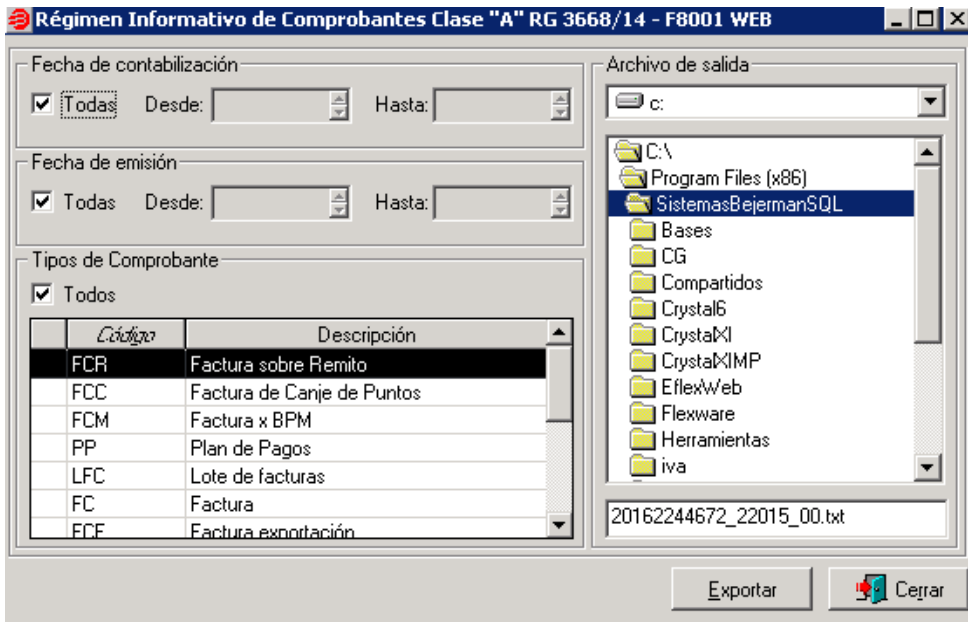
Régimen Informativo de Comprobantes Clase "A" RG 3668/14 - F8001 WEB

Fecha de contabilización
Todas Desde: Hasta:

Fecha de emisión
Todas Desde: Hasta:

Tipos de Comprobante
Todos

| | Código | Descripción |
|---|---|---|
| | FCR | Factura sobre Remito |
| | FCC | Factura de Canje de Puntos |
| | FCM | Factura x BPM |
| | PP | Plan de Pagos |
| | LFC | Lote de facturas |
| | FC | Factura |
| | FCE | Factura exportación |

Archivo de salida
c:
C:\
Program Files (x86)
SistemasBejermanSQL
Bases
CG
Compartidos
Crystal6
CrystalXI
CrystalXIMP
EflexWeb
Flexware
Herramientas
iva

20162244672_22015_00.txt

Exportar
Cerrar